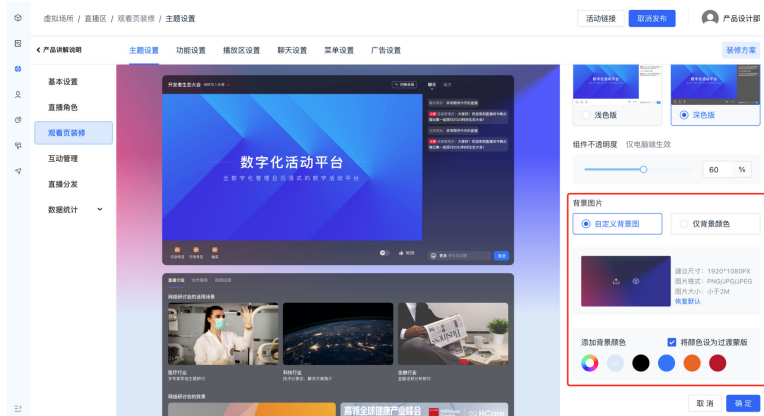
虚拟场所 / 直播区 / 观看页装修 / 主题设置

活动链接 取消发布 产品设计部

< 产品讲解说明

主题设置 功能设置 播放区设置 聊天设置 菜单设置 广告设置

装修方案

基本设置
直播角色
观看页装修
互动管理
直播分发
数据统计

开发者生态大会

聊天

数字化活动平台

全数字化管理自引流式的数字活动平台

简介 日程 商业活动

网络研讨会的适用场景

医疗行业

科技行业

金融行业

网络研讨会的效果

浅色版

深色版

组件不透明度 仅电脑端生效

60 %

背景图片

自定义背景图

仅背景颜色

建议尺寸：1920*1080PX
图片格式：PNG/JPG/JPEG
图片大小：小于2M
恢复默认

添加背景颜色

将颜色设为过渡蒙版

取消 确定